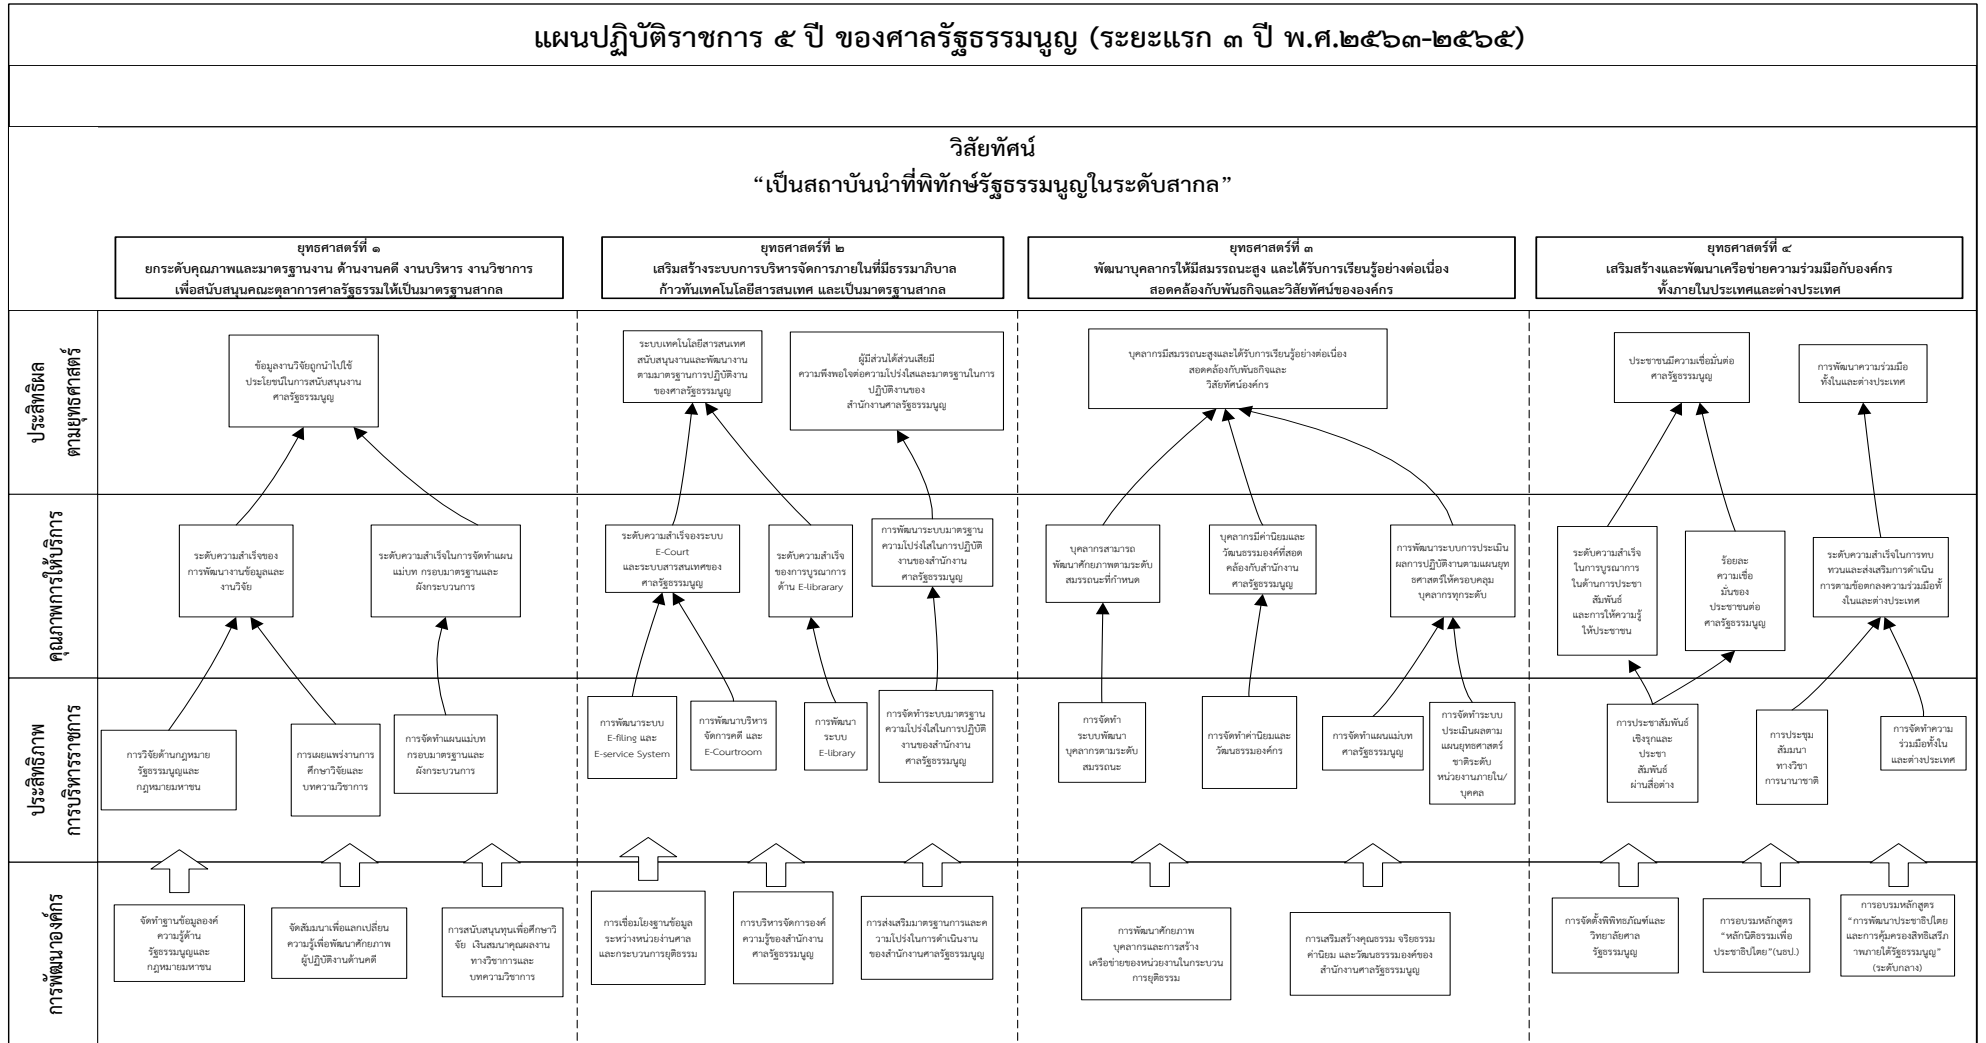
แผนปฏิบัติราชการ ๕ ปี ของศาลรัฐธรรมนูญ (ระยะแรก ๓ ปี พ.ศ.๒๕๖๓-๒๕๖๕)

วิสัยทัศน์
"เป็นสถาบันนำที่พิทักษ์รัฐธรรมนูญในระดับสากล"

ยุทธศาสตร์ที่ ๑
ยกระดับคุณภาพและมาตรฐานงาน ด้านงานคดี งานบริหาร งานวิชาการ เพื่อสนับสนุนคณะตุลาการศาลรัฐธรรมให้เป็นมาตรฐานสากล

ยุทธศาสตร์ที่ ๒
เสริมสร้างระบบการบริหารจัดการภายในที่มีธรรมาภิบาล ก้าวทันเทคโนโลยีสารสนเทศ และเป็นมาตรฐานสากล

ยุทธศาสตร์ที่ ๓
พัฒนาบุคลากรให้มีสมรรถนะสูง และได้รับการเรียนรู้อย่างต่อเนื่อง สอดคล้องกับพันธกิจและวิสัยทัศน์ขององค์กร

ยุทธศาสตร์ที่ ๔
เสริมสร้างและพัฒนาเครือข่ายความร่วมมือกับองค์กร ทั้งภายในประเทศและต่างประเทศ

ประสิทธิผลตามยุทธศาสตร์

ข้อมูลงานวิจัยถูกนำไปใช้ประโยชน์ในการสนับสนุนงานศาลรัฐธรรมนูญ

ระบบเทคโนโลยีสารสนเทศสนับสนุนงานและพัฒนางานตามมาตรฐานการปฏิบัติงานของศาลรัฐธรรมนูญ

ผู้มีส่วนได้ส่วนเสียมีความพึงพอใจต่อความโปร่งใสและมาตรฐานในการปฏิบัติงานของสำนักงานศาลรัฐธรรมนูญ

บุคลากรมีสมรรถนะสูงและได้รับการเรียนรู้อย่างต่อเนื่อง สอดคล้องกับพันธกิจและวิสัยทัศน์องค์กร

ประชาชนมีความเชื่อมั่นต่อศาลรัฐธรรมนูญ

การพัฒนาความร่วมมือทั้งในและต่างประเทศ

คุณภาพการให้บริการ

ระดับความสำเร็จของการพัฒนางานข้อมูลและงานวิจัย

ระดับความสำเร็จในการจัดทำแผนแม่บท กรอบมาตรฐานและผังกระบวนการ

ระดับความสำเร็จของระบบ E-Court และระบบสารสนเทศของศาลรัฐธรรมนูญ

ระดับความสำเร็จของการบูรณาการด้าน E-library

การพัฒนาระบบมาตรฐานความโปร่งใสในการปฏิบัติงานของสำนักงานศาลรัฐธรรมนูญ

บุคลากรสามารถพัฒนาศักยภาพตามระดับสมรรถนะที่กำหนด

บุคลากรมีค่านิยมและวัฒนธรรมองค์ที่สอดคล้องกับสำนักงานศาลรัฐธรรมนูญ

การพัฒนาระบบการประเมินผลการปฏิบัติงานตามแผนยุทธศาสตร์ให้ครอบคลุมบุคลากรทุกระดับ

ระดับความสำเร็จในการบูรณาการในด้านการประชาสัมพันธ์และการให้ความรู้ให้ประชาชน

ร้อยละความเชื่อมั่นของประชาชนต่อศาลรัฐธรรมนูญ

ระดับความสำเร็จในการทบทวนและส่งเสริมการดำเนินการตามข้อตกลงความร่วมมือทั้งในและต่างประเทศ

ประสิทธิภาพการบริหารราชการ

การวิจัยด้านกฎหมายรัฐธรรมนูญและกฎหมายมหาชน

การเผยแพร่งานการศึกษาวิจัยและบทความวิชาการ

การจัดทำแผนแม่บท กรอบมาตรฐานและผังกระบวนการ

การพัฒนาระบบ E-filing และ E-service System

การพัฒนาบริหารจัดการคดี และ E-Courtroom

การพัฒนาระบบ E-library

การจัดทำระบบมาตรฐานความโปร่งใสในการปฏิบัติงานของสำนักงานศาลรัฐธรรมนูญ

การจัดทำระบบพัฒนาบุคลากรตามระดับสมรรถนะ

การจัดทำค่านิยมและวัฒนธรรมองค์กร

การจัดทำแผนแม่บทศาลรัฐธรรมนูญ

การจัดทำระบบประเมินผลตามแผนยุทธศาสตร์ชาติระดับหน่วยงานภายใน/บุคคล

การประชาสัมพันธ์เชิงรุกและประชาสัมพันธ์ผ่านสื่อต่าง

การประชุมสัมมนาทางวิชาการนานาชาติ

การจัดทำความร่วมมือทั้งในและต่างประเทศ

การพัฒนาองค์กร

จัดทำฐานข้อมูลองค์ความรู้ด้านรัฐธรรมนูญและกฎหมายมหาชน

จัดสัมมนาเพื่อแลกเปลี่ยนความรู้เพื่อพัฒนาศักยภาพผู้ปฏิบัติงานด้านคดี

การสนับสนุนทุนเพื่อศึกษาวิจัย เงินสมนาคุณผลงานทางวิชาการและบทความวิชาการ

การเชื่อมโยงฐานข้อมูลระหว่างหน่วยงานศาลและกระบวนการยุติธรรม

การบริหารจัดการองค์ความรู้ของสำนักงานศาลรัฐธรรมนูญ

การส่งเสริมมาตรฐานการและความโปร่งใสในการดำเนินงานของสำนักงานศาลรัฐธรรมนูญ

การพัฒนาศักยภาพบุคลากรและการสร้างเครือข่ายของหน่วยงานในกระบวนการยุติธรรม

การเสริมสร้างคุณธรรม จริยธรรม ค่านิยม และวัฒนธรรมองค์ของสำนักงานศาลรัฐธรรมนูญ

การจัดตั้งพิพิธภัณฑ์และวิทยาลัยศาลรัฐธรรมนูญ

การอบรมหลักสูตร "หลักนิติธรรมเพื่อประชาธิปไตย"(นธป.)

การอบรมหลักสูตร "การพัฒนาประชาธิปไตยและการคุ้มครองสิทธิเสรีภาพภายใต้รัฐธรรมนูญ" (ระดับกลาง)